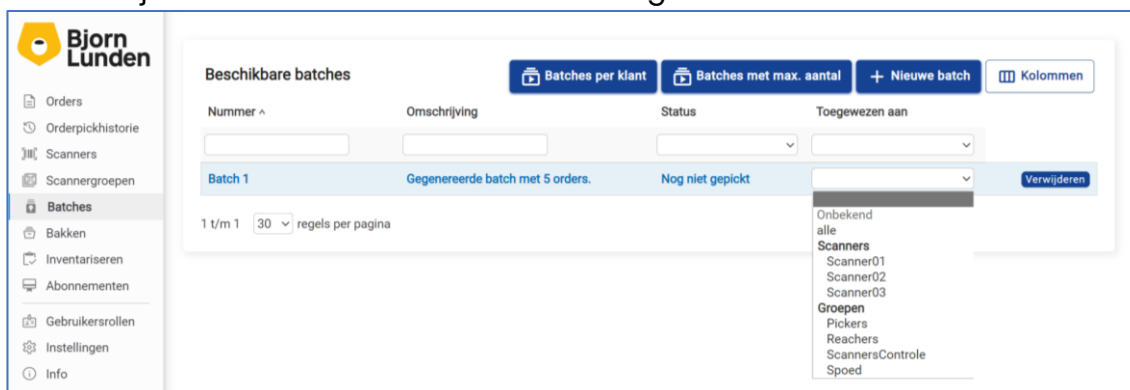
Bjorn Lunden

Orders
Orderpickhistorie
Scanners
Scannergroepen
Batches
Bakken
Inventariseren
Abonnementen
Gebruikersrollen
Instellingen
Info

Beschikbare batches

Batches per klant
Batches met max. aantal
+ Nieuwe batch
Kolommen

| Nummer ^ | Omschrijving | Status | Toegewezen aan | |
|---|---|---|---|---|
| Batch 1 | Gegenereerde batch met 5 orders. | Nog niet gepickt | | Verwijderen |

Onbekend
alle
Scanners
Scanner01
Scanner02
Scanner03
Groepen
Pickers
Reachers
ScannersControle
Spoed

1 t/m 1 30 regels per pagina